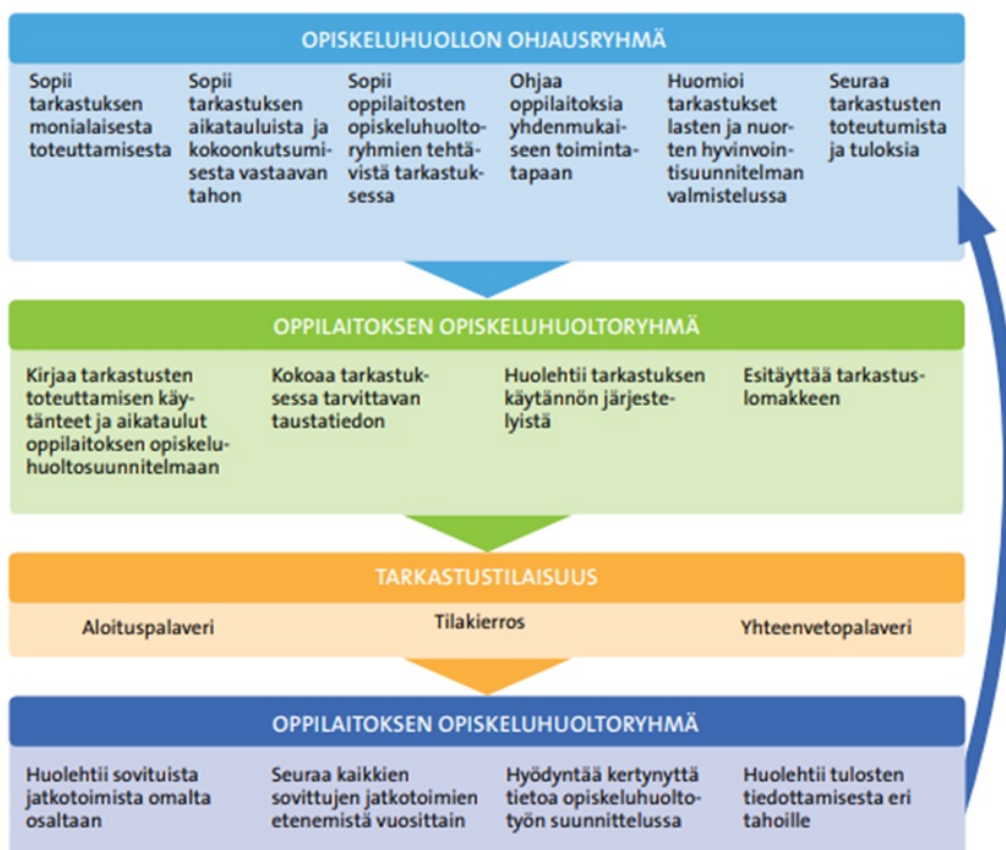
OPISKELUHUOLLON OHJAUSRYHMÄ

Sopii tarkastuksen monialaisesta toteuttamisesta

Sopii tarkastuksen aikatauluista ja kokoonkutsumisesta vastaavan tahon

Sopii oppilaitosten opiskeluhuoltoryhmien tehtävistä tarkastuksessa

Ohjaa oppilaitoksia yhdenmukaiseen toimintatapaan

Huomioi tarkastukset lasten ja nuorten hyvinvointisuunnitelman valmistelussa

Seuraa tarkastusten toteutumista ja tuloksia

OPPILAITOKSEN OPISKELUHUOLTORYHMÄ

Kirjaa tarkastusten toteuttamisen käytänteet ja aikataulut oppilaitoksen opiskeluhuoltosuunnitelmaan

Kokoaa tarkastuksessa tarvittavan taustatiedon

Huolehtii tarkastuksen käytännön järjestelyistä

Esitäyttää tarkastuslomakkeen

TARKASTUSTILAISUUS

Aloituspalaveri

Tilakierros

Yhteenvetopalaveri

OPPILAITOKSEN OPISKELUHUOLTORYHMÄ

Huolehtii sovituista jatkotoimista omalta osaltaan

Seuraa kaikkien sovittujen jatkotoimien etenemistä vuosittain

Hyödyntää kertynyttä tietoa opiskeluhuoltotyön suunnittelussa

Huolehtii tulosten tiedottamisesta eri tahoille